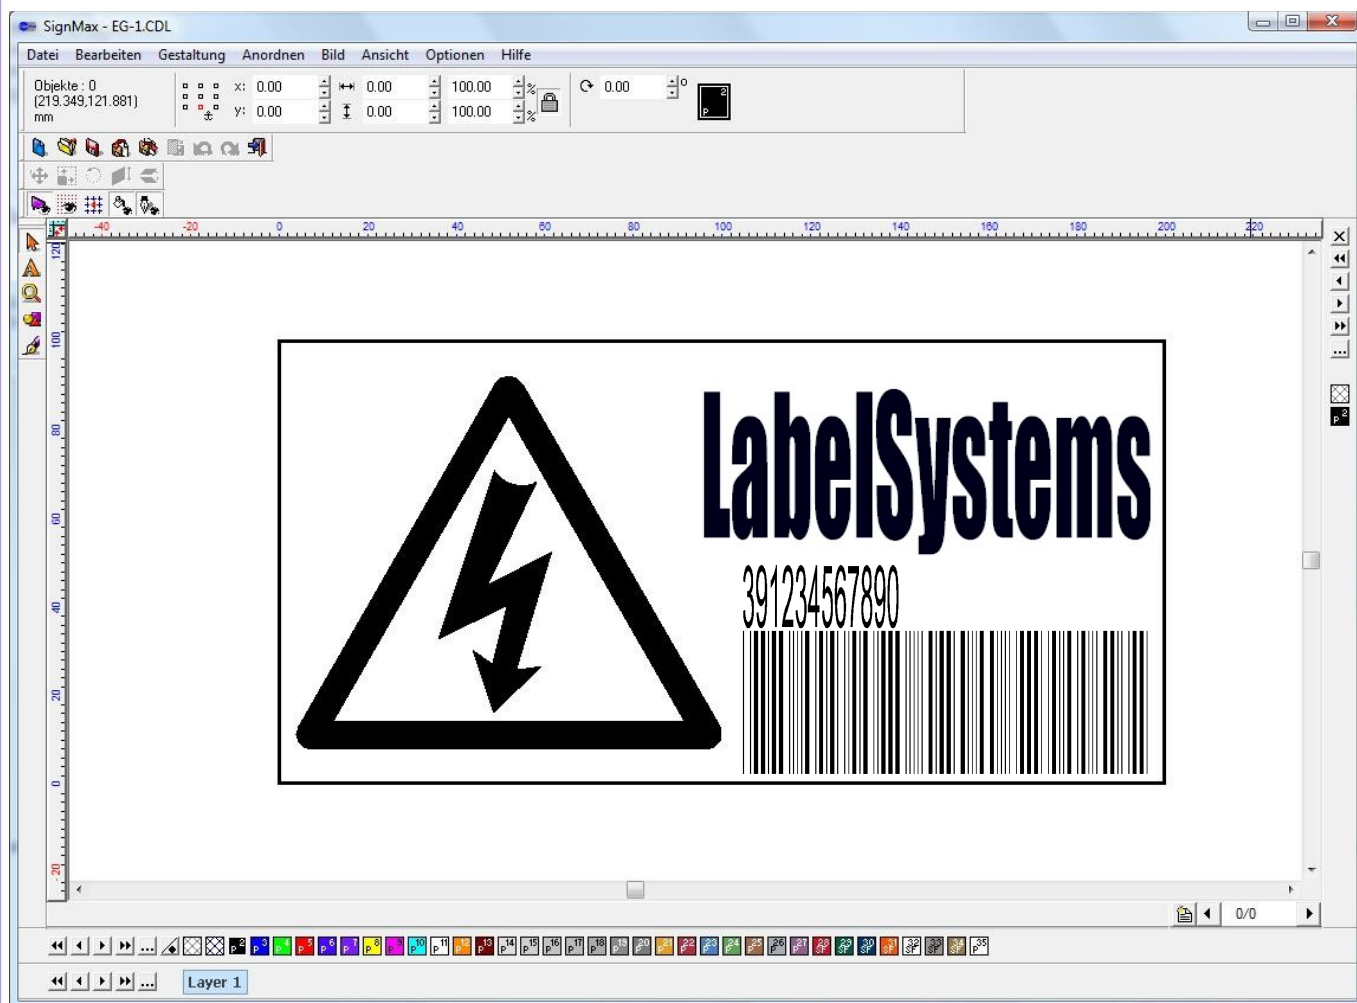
SignMax - EG-1.CDL

Datei Bearbeiten Gestaltung Anordnen Bild Ansicht Optionen Hilfe

Objekte : 0
(219.349,121.881)
mm

x: 0.00
y: 0.00
0.00
0.00
100.00
100.00
%
%
0.00
°

-40 -20 0 20 40 60 80 100 120 140 160 180 200 220

120 100 80 60 40 20 0 20

LabelSystems

391234567890

0/0

Layer 1